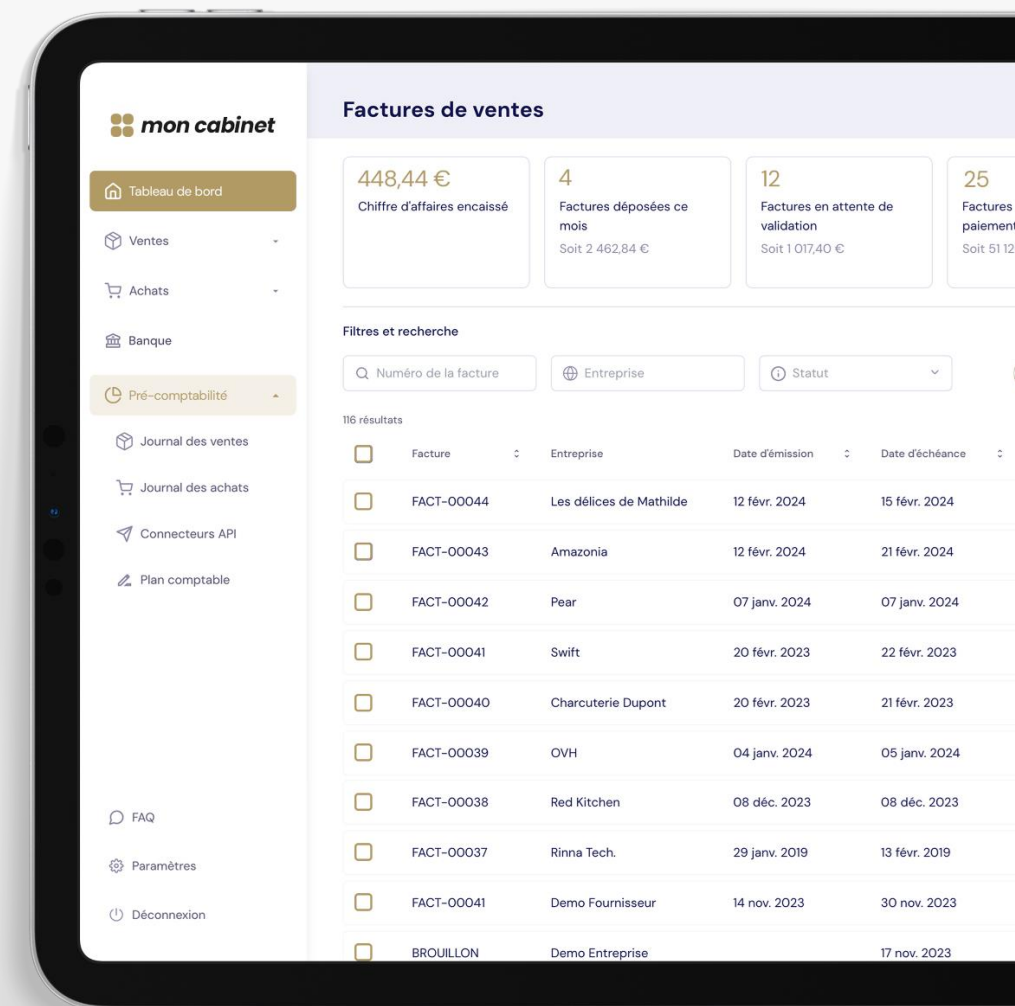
mon cabinet

Tableau de bord
Ventes
Achats
Banque
Pré-comptabilité
Journal des ventes
Journal des achats
Connecteurs API
Plan comptable

FAQ
Paramètres
Déconnexion

Factures de ventes

448,44 €
Chiffre d'affaires encaissé

4
Factures déposées ce mois
Soit 2 462,84 €

12
Factures en attente de validation
Soit 1 017,40 €

25
Factures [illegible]
paiemen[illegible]
Soit 51 12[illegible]

Filtres et recherche

Numéro de la facture
Entreprise
Statut

116 résultats

| | Facture | Entreprise | Date d'émission | Date d'échéance |
|---|---|---|---|---|
| | FACT-00044 | Les délices de Mathilde | 12 févr. 2024 | 15 févr. 2024 |
| | FACT-00043 | Amazonia | 12 févr. 2024 | 21 févr. 2024 |
| | FACT-00042 | Pear | 07 janv. 2024 | 07 janv. 2024 |
| | FACT-00041 | Swift | 20 févr. 2023 | 22 févr. 2023 |
| | FACT-00040 | Charcuterie Dupont | 20 févr. 2023 | 21 févr. 2023 |
| | FACT-00039 | OVH | 04 janv. 2024 | 05 janv. 2024 |
| | FACT-00038 | Red Kitchen | 08 déc. 2023 | 08 déc. 2023 |
| | FACT-00037 | Rinna Tech. | 29 janv. 2019 | 13 févr. 2019 |
| | FACT-00041 | Demo Fournisseur | 14 nov. 2023 | 30 nov. 2023 |
| | BROUILLON | Demo Entreprise | | 17 nov. 2023 |